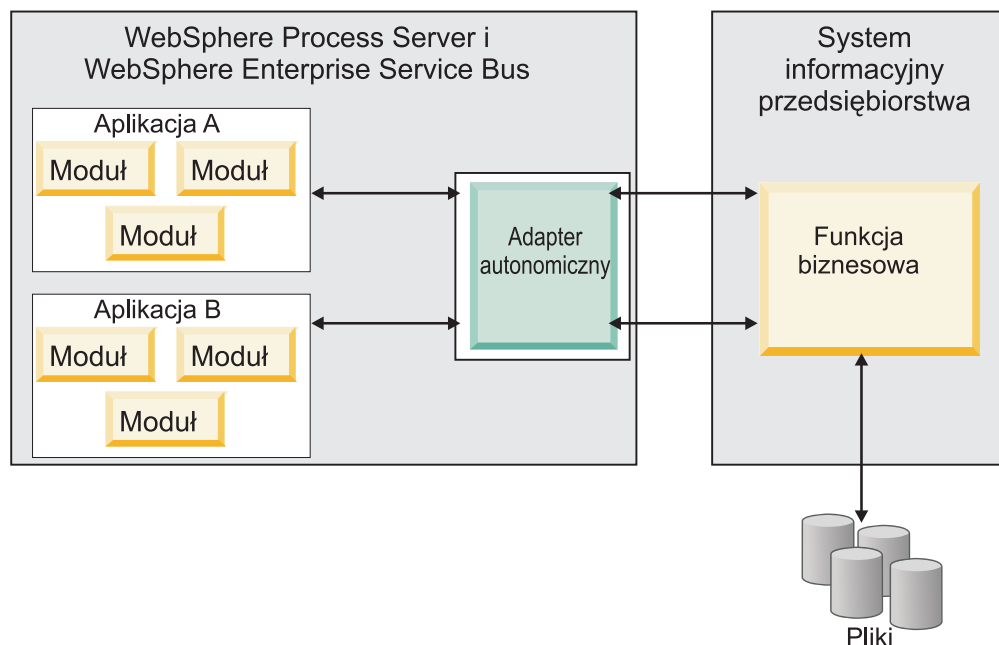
WebSphere Process Server i WebSphere Enterprise Service Bus

Aplikacja A

Moduł

Moduł

Moduł

Aplikacja B

Moduł

Moduł

Moduł

Adapter autonomiczny

System informacyjny przedsiębiorstwa

Funkcja biznesowa

Pliki